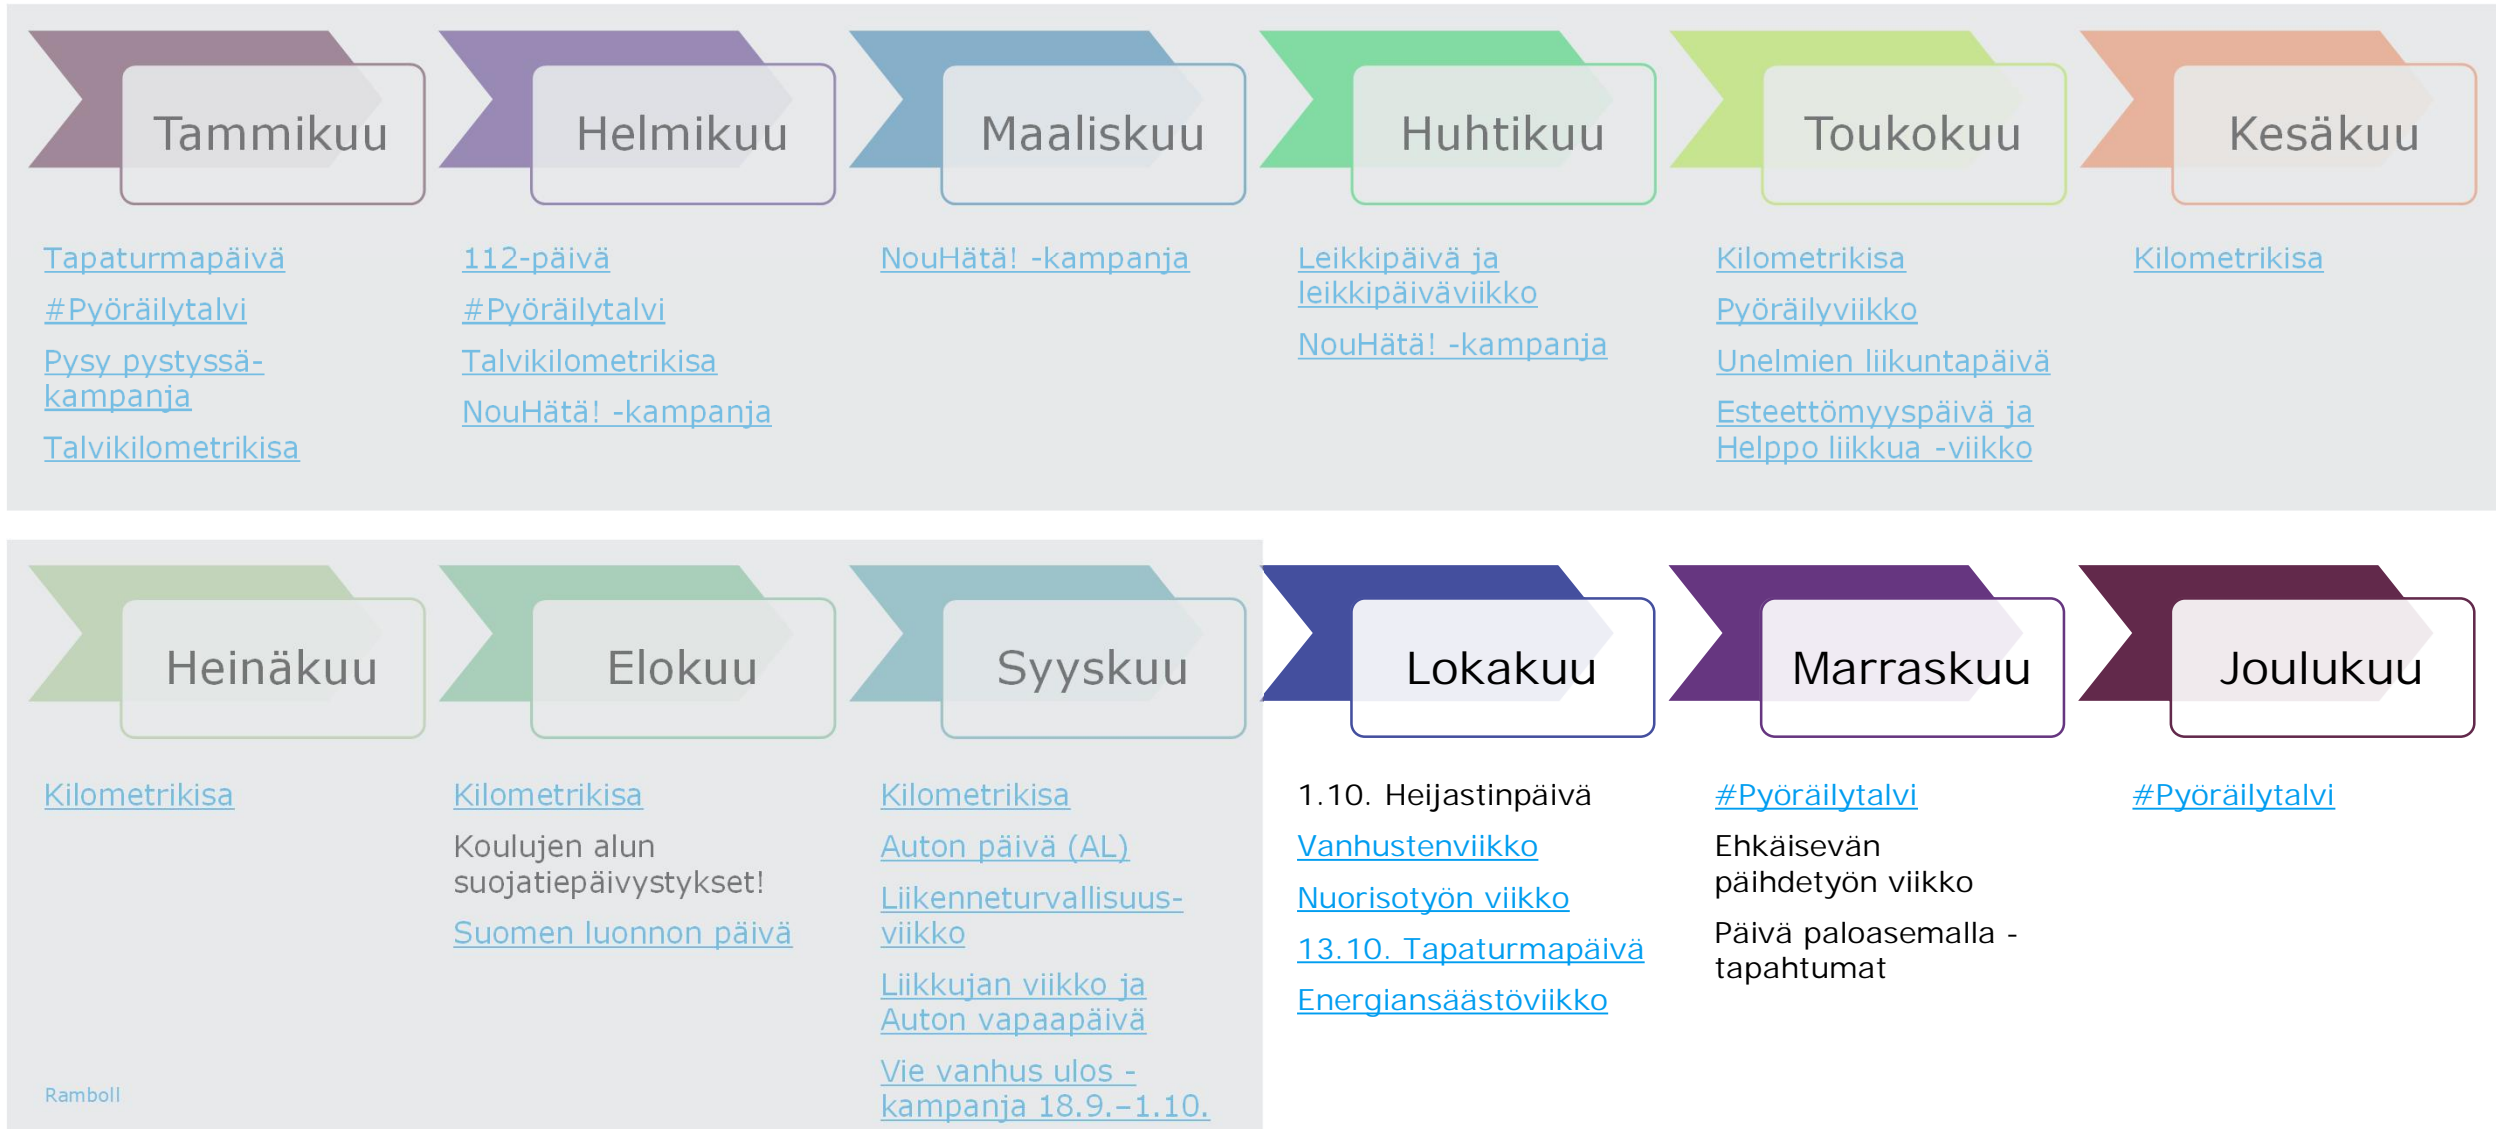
Tammikuu

Tapaturmapäivä

#Pyöräilytalvi

Pysy pystyssä-kampanja

Talvikilometrikisa

Helmikuu

112-päivä

#Pyöräilytalvi

Talvikilometrikisa

NouHätä! -kampanja

Maaliskuu

NouHätä! -kampanja

Huhtikuu

Leikkipäivä ja leikkipäiväviikko

NouHätä! -kampanja

Toukokuu

Kilometrikisa

Pyöräilyviikko

Unelmien liikuntapäivä

Esteettömyyspäivä ja Helppo liikkua -viikko

Kesäkuu

Kilometrikisa

Heinäkuu

Kilometrikisa

Elokuu

Kilometrikisa

Koulujen alun suojatiepäivystykset!

Suomen luonnon päivä

Syyskuu

Kilometrikisa

Auton päivä (AL)

Liikenneturvallisuus-viikko

Liikkujan viikko ja Auton vapaapäivä

Vie vanhus ulos -kampanja 18.9.–1.10.

Lokakuu

1.10. Heijastinpäivä

Vanhustenviikko

Nuorisotyön viikko

13.10. Tapaturmapäivä

Energiansäästöviikko

Marraskuu

#Pyöräilytalvi

Ehkäisevän päihdetyön viikko

Päivä paloasemalla - tapahtumat

Joulukuu

#Pyöräilytalvi

Ramboll